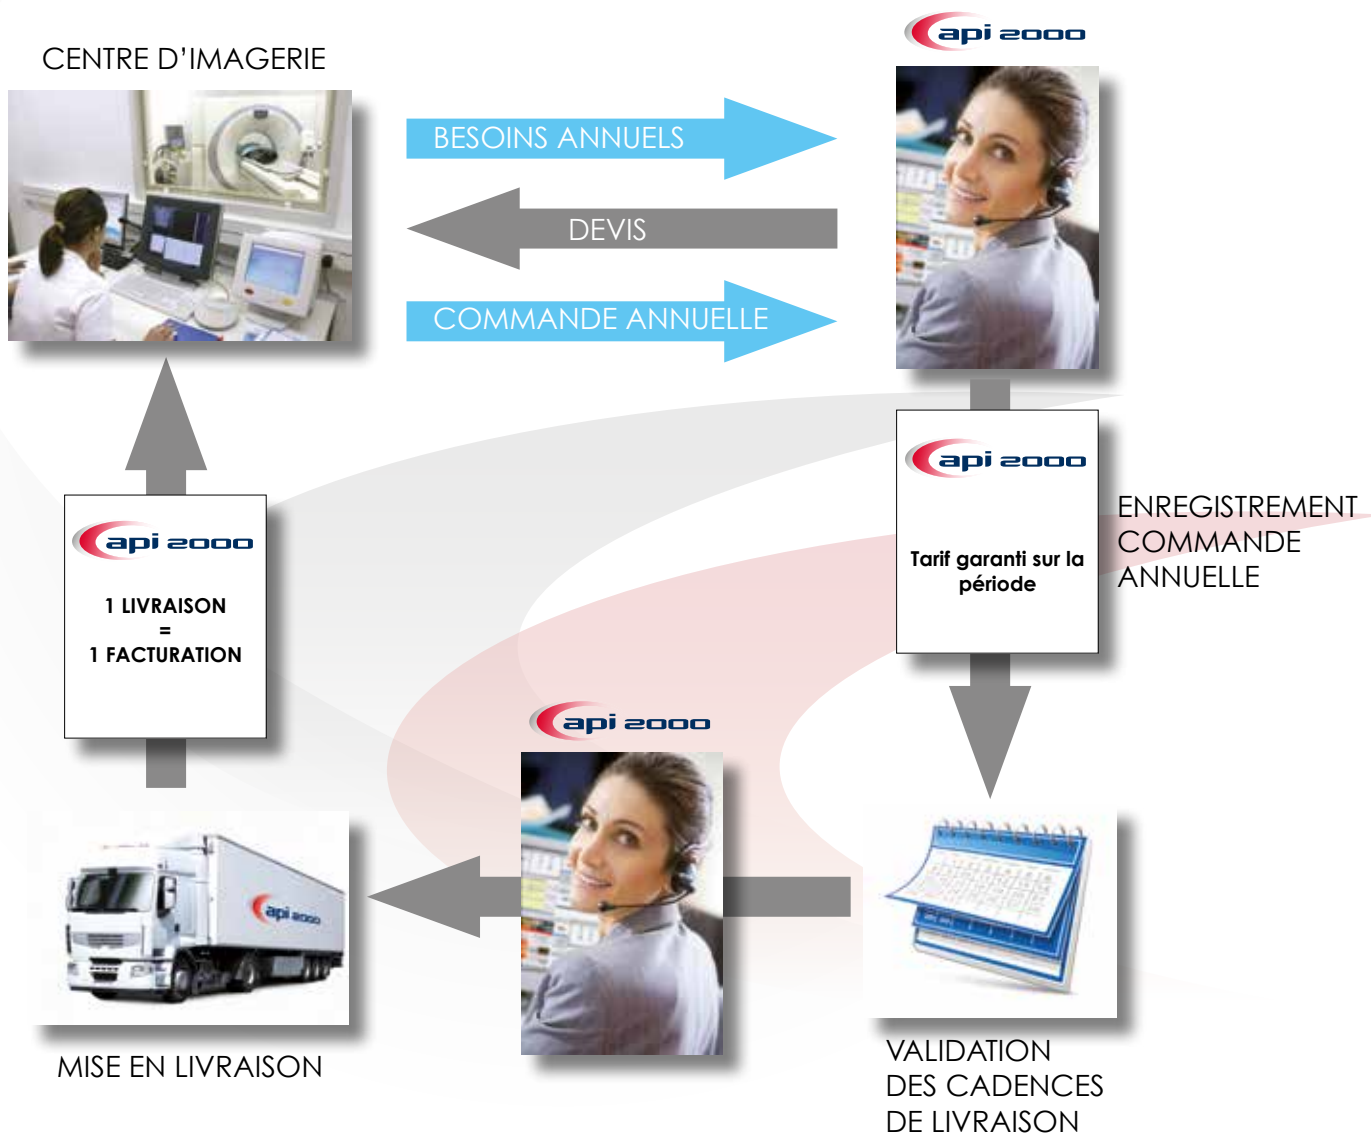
CENTRE D'IMAGERIE

api 2000

BESOINS ANNUELS

DEVIS

COMMANDE ANNUELLE

api 2000

Tarif garanti sur la période

ENREGISTREMENT COMMANDE ANNUELLE

api 2000

1 LIVRAISON
=
1 FACTURATION

api 2000

api 2000

MISE EN LIVRAISON

VALIDATION DES CADENCES DE LIVRAISON